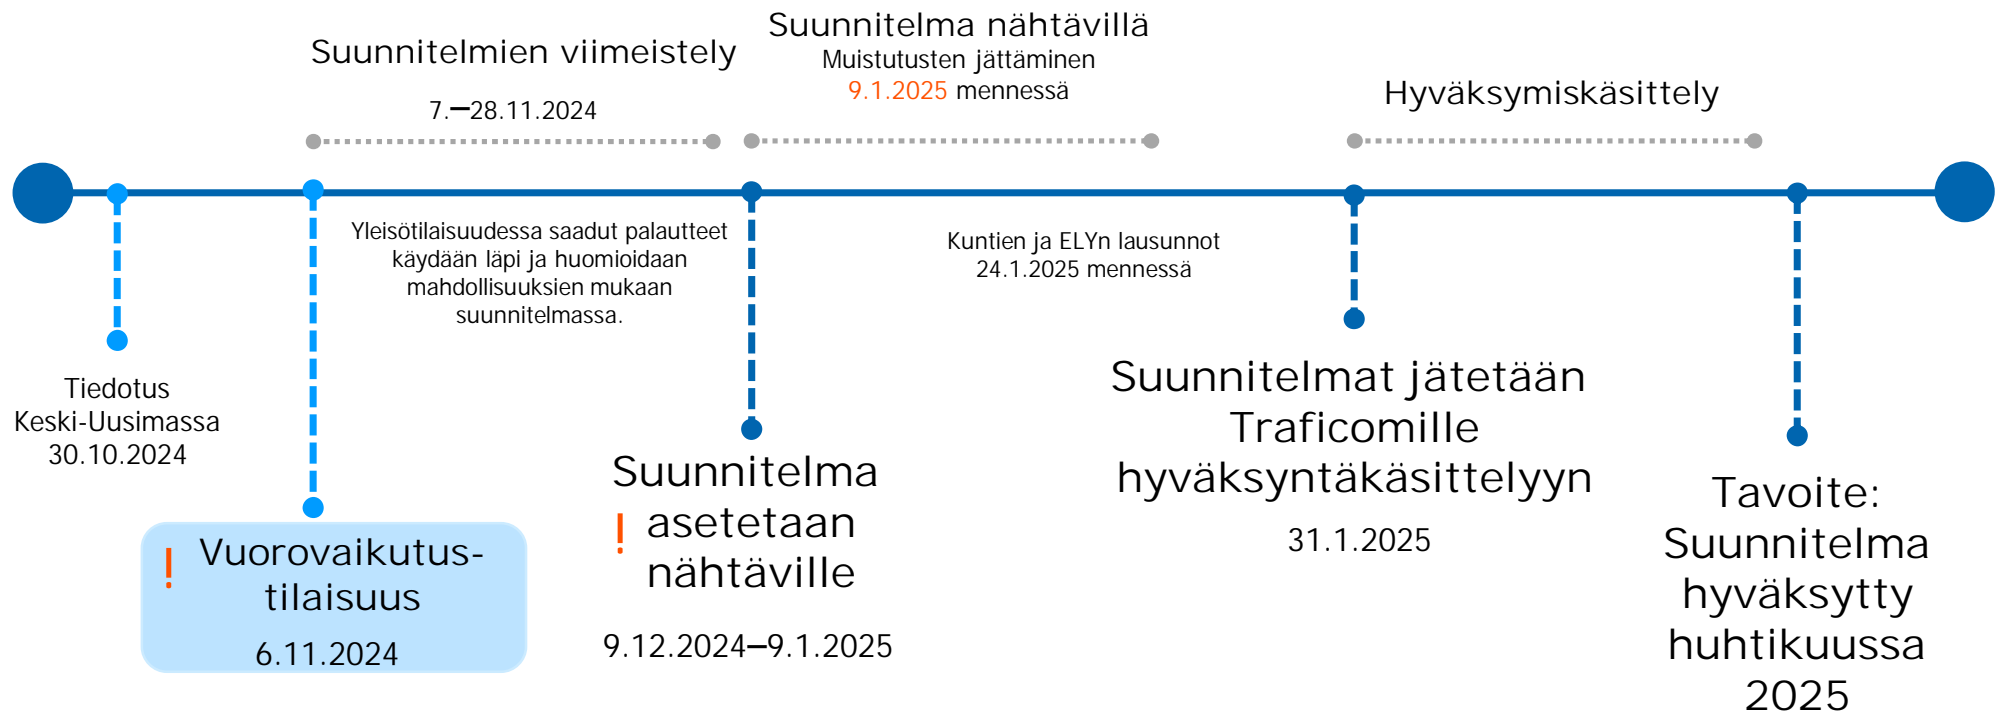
Suunnitelmien viimeistely

7.–28.11.2024

Suunnitelma nähtävillä
Muistutusten jättäminen
9.1.2025 mennessä

Hyväksymiskäsittely

Yleisötilaisuudessa saadut palautteet käydään läpi ja huomioidaan mahdollisuuksien mukaan suunnitelmassa.

Kuntien ja ELYn lausunnot
24.1.2025 mennessä

Tiedotus
Keski-Uusimassa
30.10.2024

! Vuorovaikutus-tilaisuus
6.11.2024

Suunnitelma
! asetetaan nähtäville

9.12.2024–9.1.2025

Suunnitelmat jätetään Traficomille hyväksyntäkäsittelyyn

31.1.2025

Tavoite:
Suunnitelma hyväksytty huhtikuussa 2025